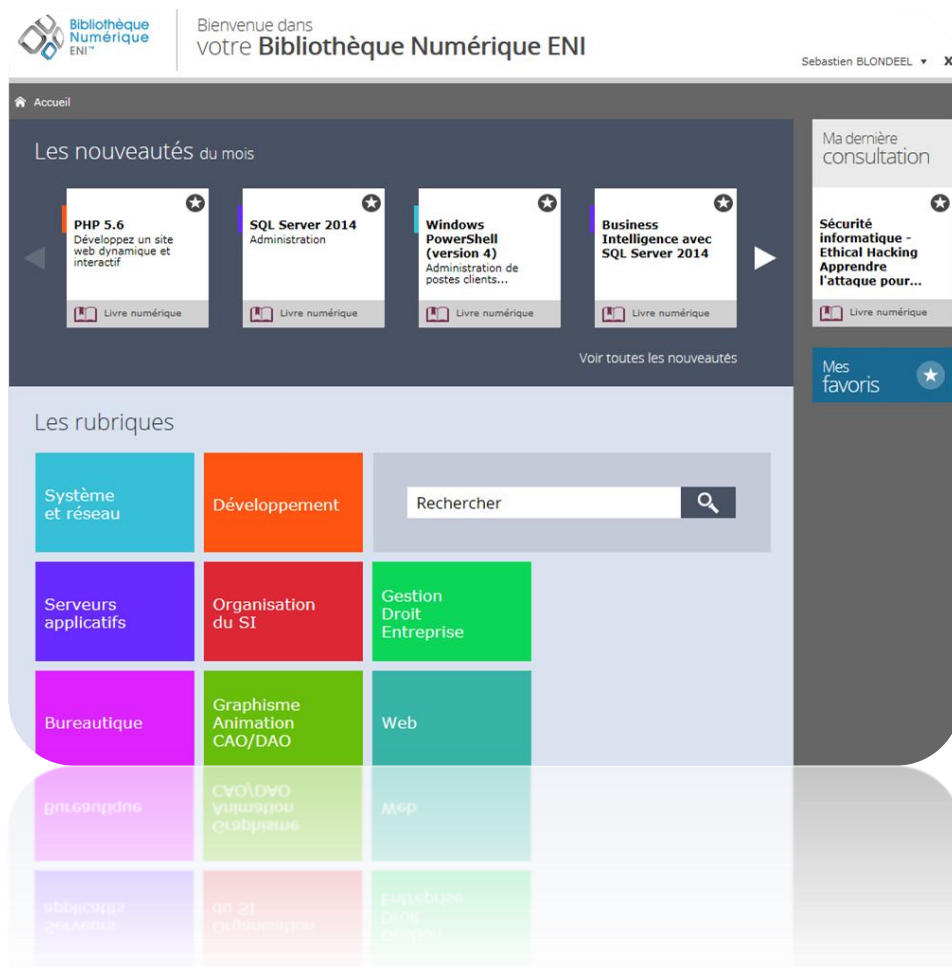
Bibliothèque Numérique ENI™

Bienvenue dans
votre **Bibliothèque Numérique ENI**

Sebastien BLONDEEL ▾ X

Accueil

Les nouveautés du mois

**PHP 5.6**
Développez un site web dynamique et interactif
Livre numérique

**SQL Server 2014**
Administration
Livre numérique

**Windows PowerShell (version 4)**
Administration de postes clients...
Livre numérique

**Business Intelligence avec SQL Server 2014**
Livre numérique

Voir toutes les nouveautés

Ma dernière consultation

**Sécurité informatique - Ethical Hacking Apprendre l'attaque pour...**
Livre numérique

Mes favoris

Les rubriques

Système et réseau

Développement

Rechercher

Serveurs applicatifs

Organisation du SI

Gestion Droit Entreprise

Bureautique

Graphisme Animation CAO/DAO

Web